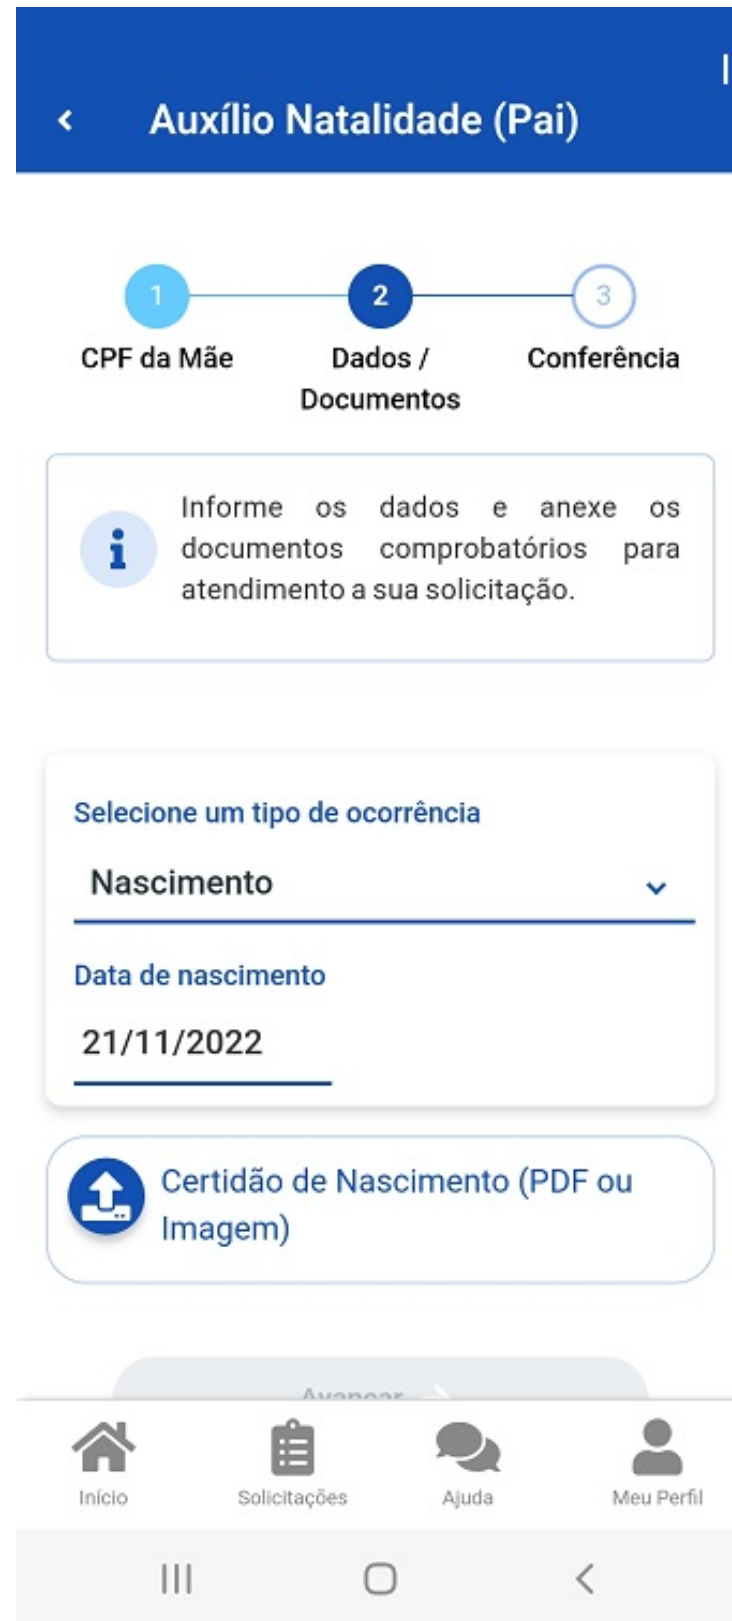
Auxílio Natalidade (Pai)

1
CPF da Mãe

2
Dados / Documentos

3
Conferência

Informe os dados e anexe os documentos comprobatórios para atendimento a sua solicitação.

Selecione um tipo de ocorrência
Nascimento

Data de nascimento
21/11/2022

Certidão de Nascimento (PDF ou Imagem)

Avançar

Início
Solicitações
Ajuda
Meu Perfil